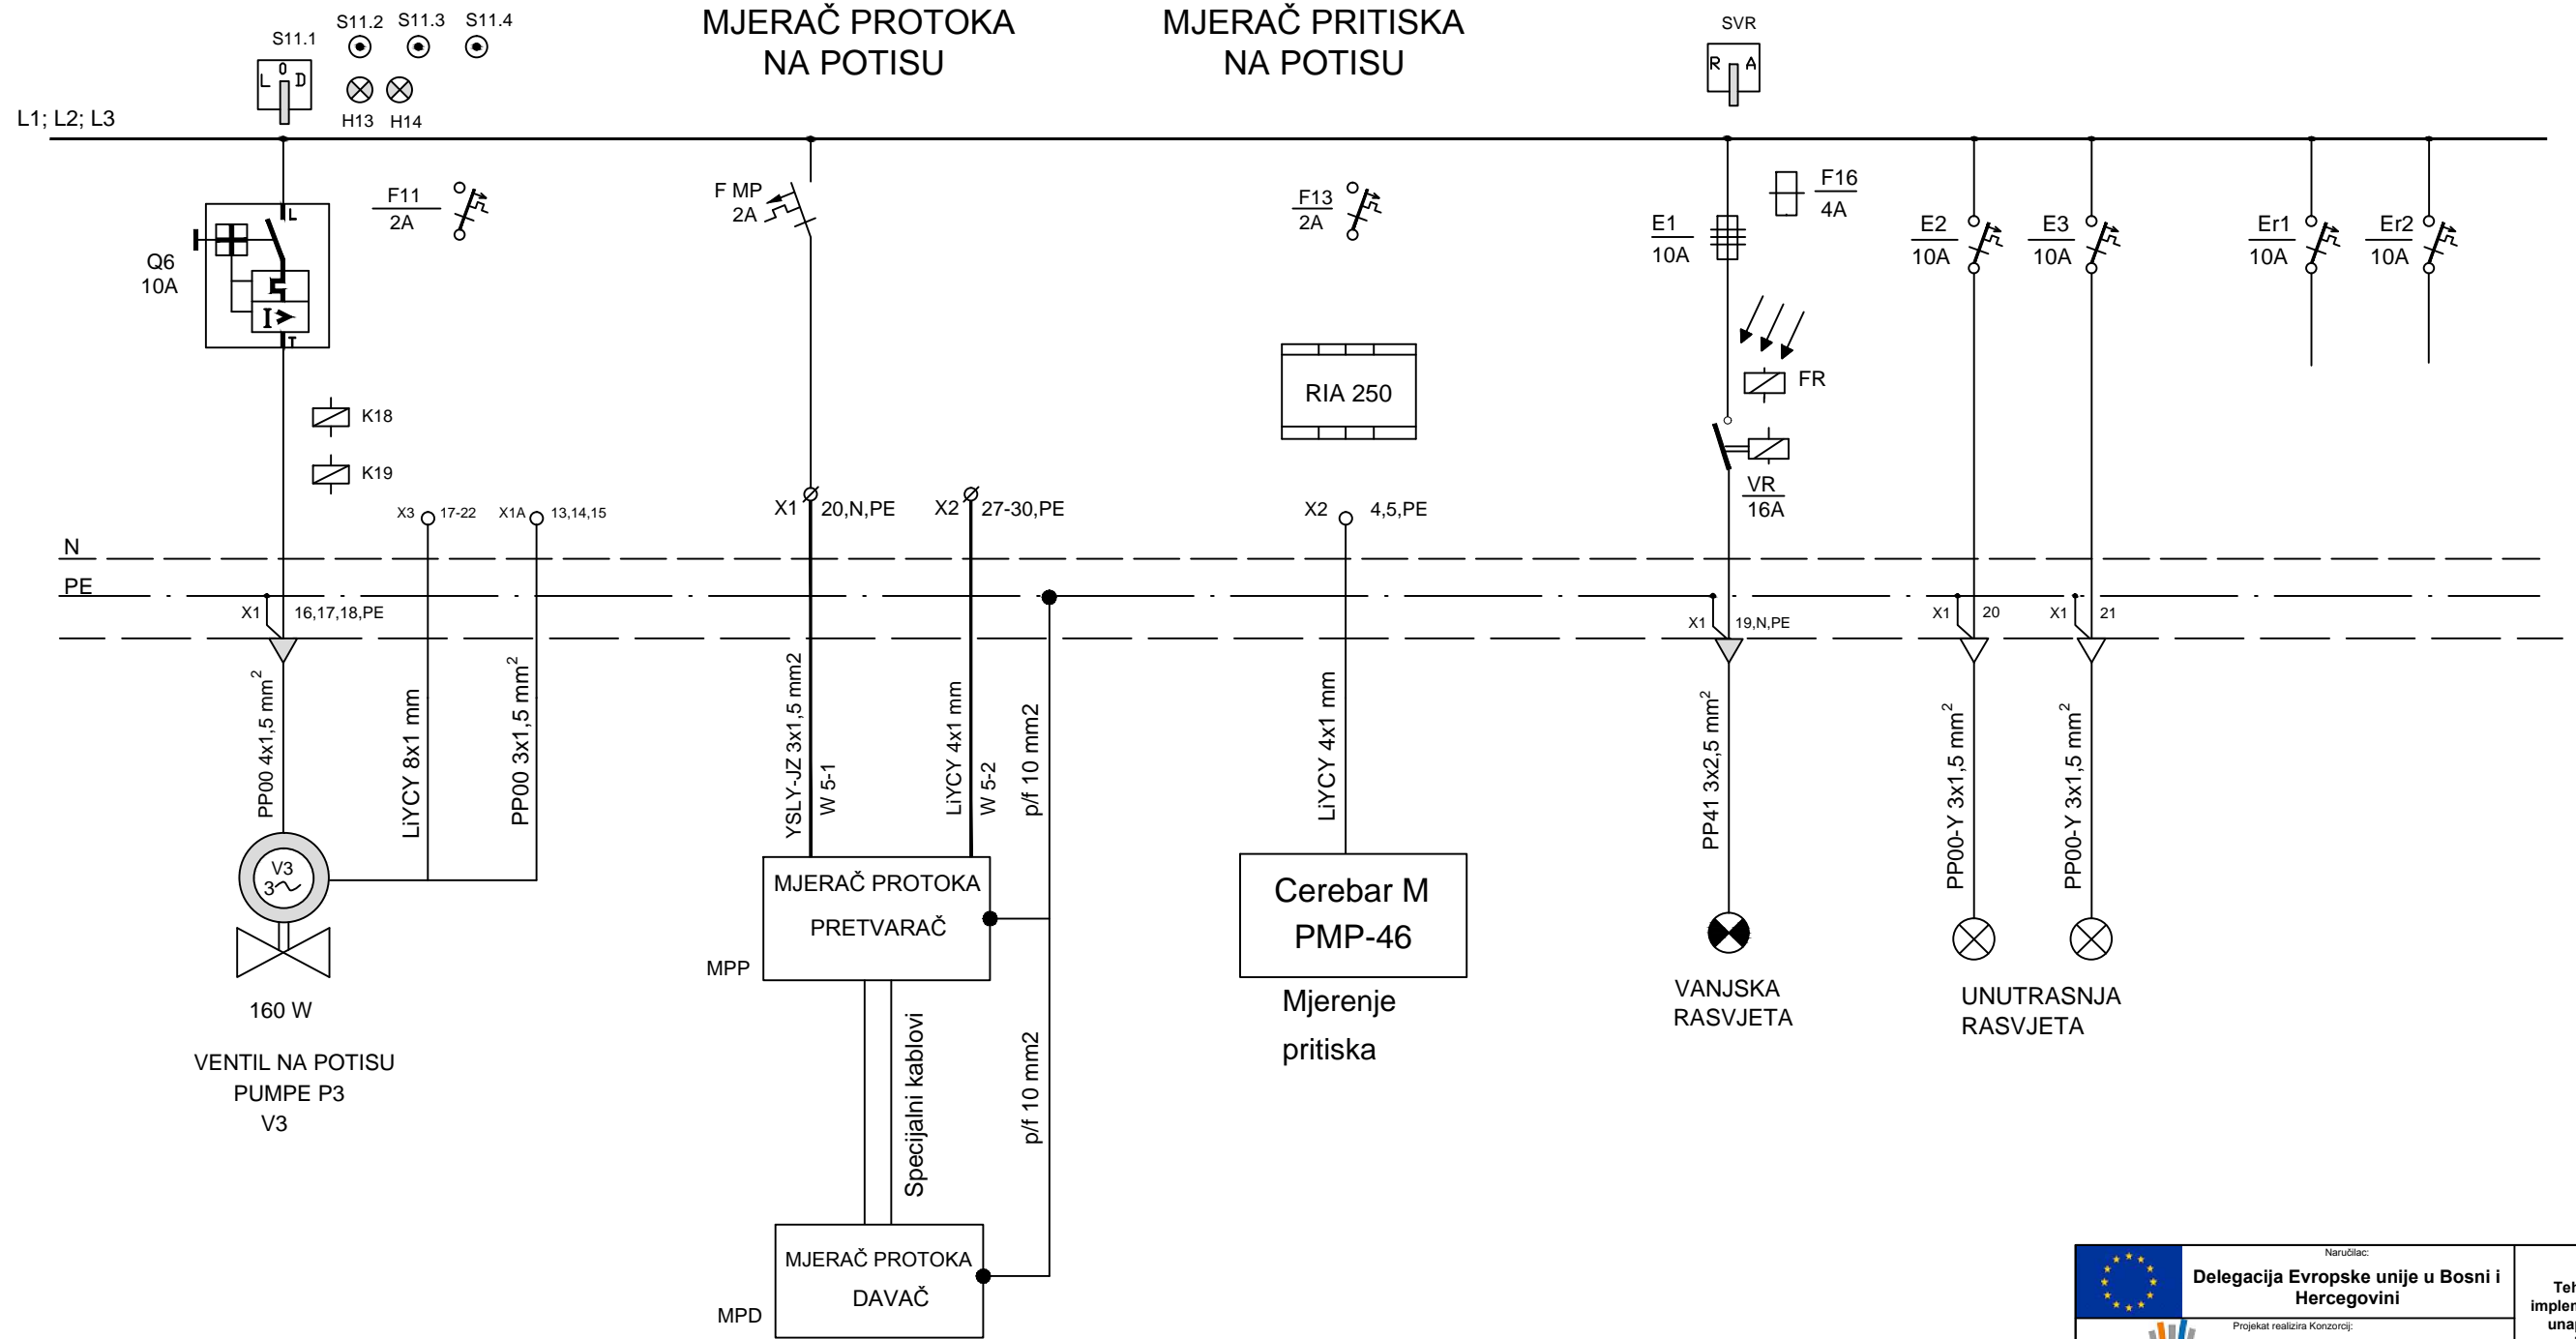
MJERAČ PROTOKA NA POTISU

MJERAČ PRITISKA NA POTISU

S11.1 S11.2 S11.3 S11.4

L 0 D

H13 H14

SVR

R A

L1; L2; L3

Q6 10A

F11 2A

F MP 2A

F13 2A

E1 10A

F16 4A

E2 10A

E3 10A

Er1 10A

Er2 10A

RIA 250

FR

K18

K19

VR 16A

X3 17-22 X1A 13,14,15

X1 20,N,PE

X2 27-30,PE

X2 4,5,PE

N

PE

X1 16,17,18,PE

X1 19,N,PE

X1 20

X1 21

PP00 4x1,5 mm$^2$

LiYCY 8x1 mm

PP00 3x1,5 mm$^2$

YSLY-JZ 3x1,5 mm2

W 5-1

LiYCY 4x1 mm

W 5-2

p/f 10 mm2

LiYCY 4x1 mm

PP41 3x2,5 mm$^2$

PP00-Y 3x1,5 mm$^2$

PP00-Y 3x1,5 mm$^2$

V3 3~

160 W

VENTIL NA POTISU PUMPE P3 V3

MJERAČ PROTOKA PRETVARAČ

MPP

Specijalni kablovi

p/f 10 mm2

MJERAČ PROTOKA DAVAČ

MPD

Cerebar M PMP-46

Mjerenje pritiska

VANJSKA RASVJETA

UNUTRASNJA RASVJETA

Naručilac:

Delegacija Evropske unije u Bosni i Hercegovini

Projekat realizira Konzorcij:

Teh implem una